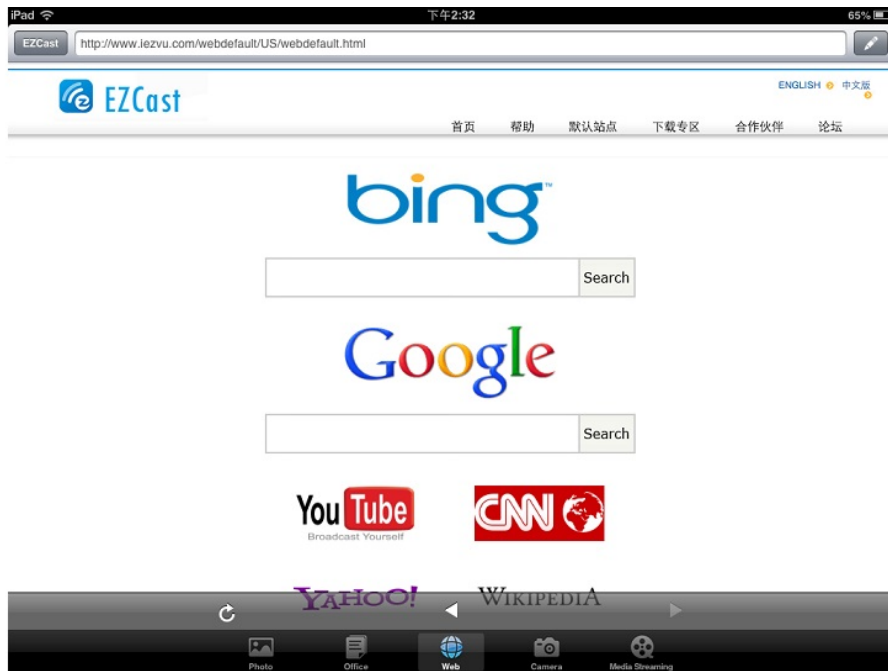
iPad 下午2:32 65%

EZCast http://www.iezvu.com/webdefault/US/webdefault.html

EZCast

ENGLISH 中文版

首页 帮助 默认站点 下载专区 合作伙伴 论坛

bing

Search

Google

Search

YouTube Broadcast Yourself

CNN

YAHOO!

WIKIPEDIA

Photo Office Web Camera Media Streaming